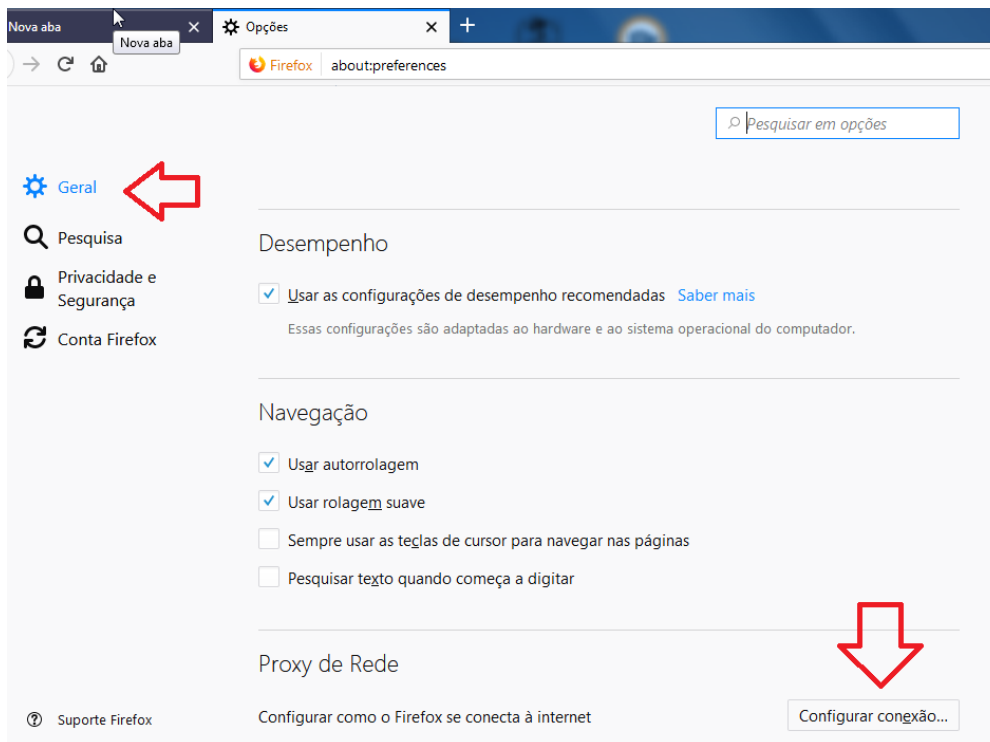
Nova aba
Nova aba
Opções
Firefox about:preferences

Pesquisar em opções

Geral
Pesquisa
Privacidade e Segurança
Conta Firefox

Desempenho

Usar as configurações de desempenho recomendadas Saber mais

Essas configurações são adaptadas ao hardware e ao sistema operacional do computador.

Navegação

Usar autorrolagem

Usar rolagem suave

Sempre usar as teclas de cursor para navegar nas páginas

Pesquisar texto quando começa a digitar

Proxy de Rede

Configurar como o Firefox se conecta à internet

Configurar conexão...

Suporte Firefox